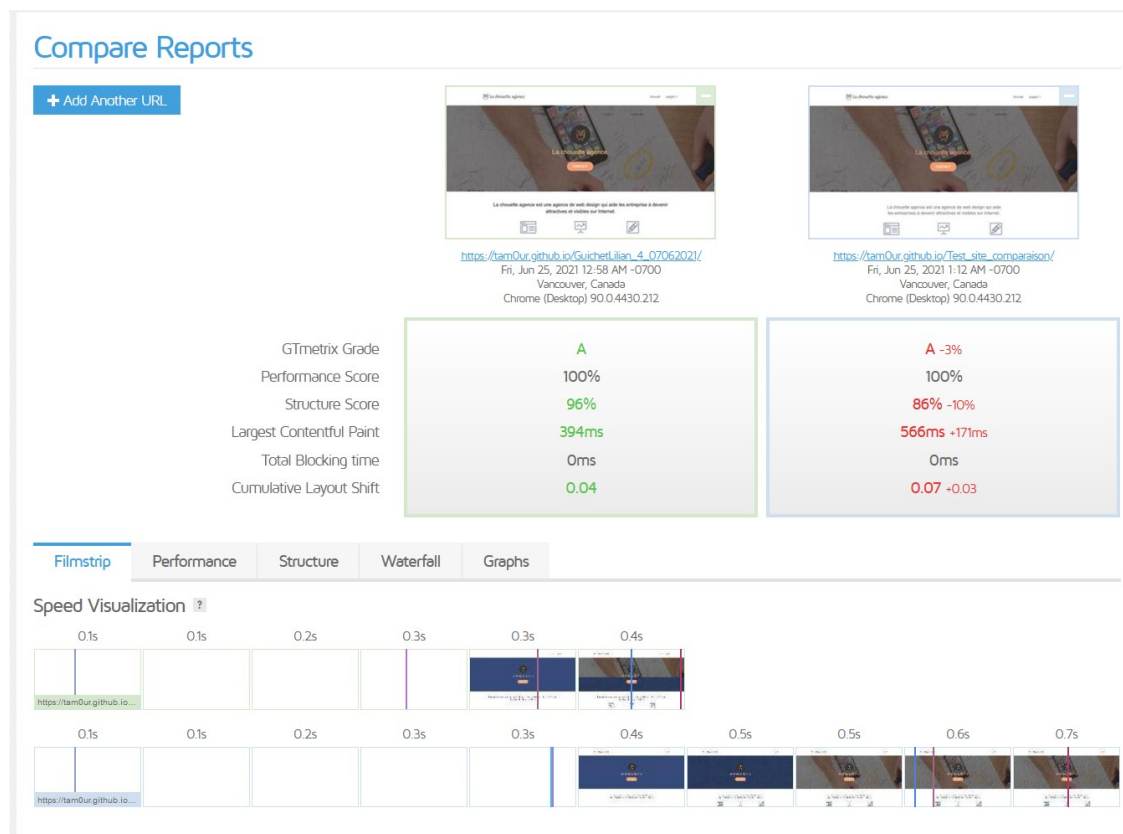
Compare Reports

+ Add Another URL

La chouette agence

La chouette agence est une agence de web design qui aide les entreprise à devenir attractives et visibles sur Internet.

https://tam0ur.github.io/GuichetLilian_4_07062021/
Fri, Jun 25, 2021 12:58 AM -0700
Vancouver, Canada
Chrome (Desktop) 90.0.4430.212

La chouette agence

La chouette agence est une agence de web design qui aide les entreprises à devenir attractives et visibles sur Internet.

https://tam0ur.github.io/Test_site_comparaison/
Fri, Jun 25, 2021 1:12 AM -0700
Vancouver, Canada
Chrome (Desktop) 90.0.4430.212

| | | |
|---|---|---|
| GTmetrix Grade | A | A -3% |
| Performance Score | 100% | 100% |
| Structure Score | 96% | 86% -10% |
| Largest Contentful Paint | 394ms | 566ms +171ms |
| Total Blocking time | 0ms | 0ms |
| Cumulative Layout Shift | 0.04 | 0.07 +0.03 |

Filmstrip Performance Structure Waterfall Graphs

Speed Visualization ?

0.1s 0.1s 0.2s 0.3s 0.3s 0.4s

https://tam0ur.github.io...

0.1s 0.1s 0.2s 0.3s 0.3s 0.4s 0.5s 0.5s 0.6s 0.7s

https://tam0ur.github.io...